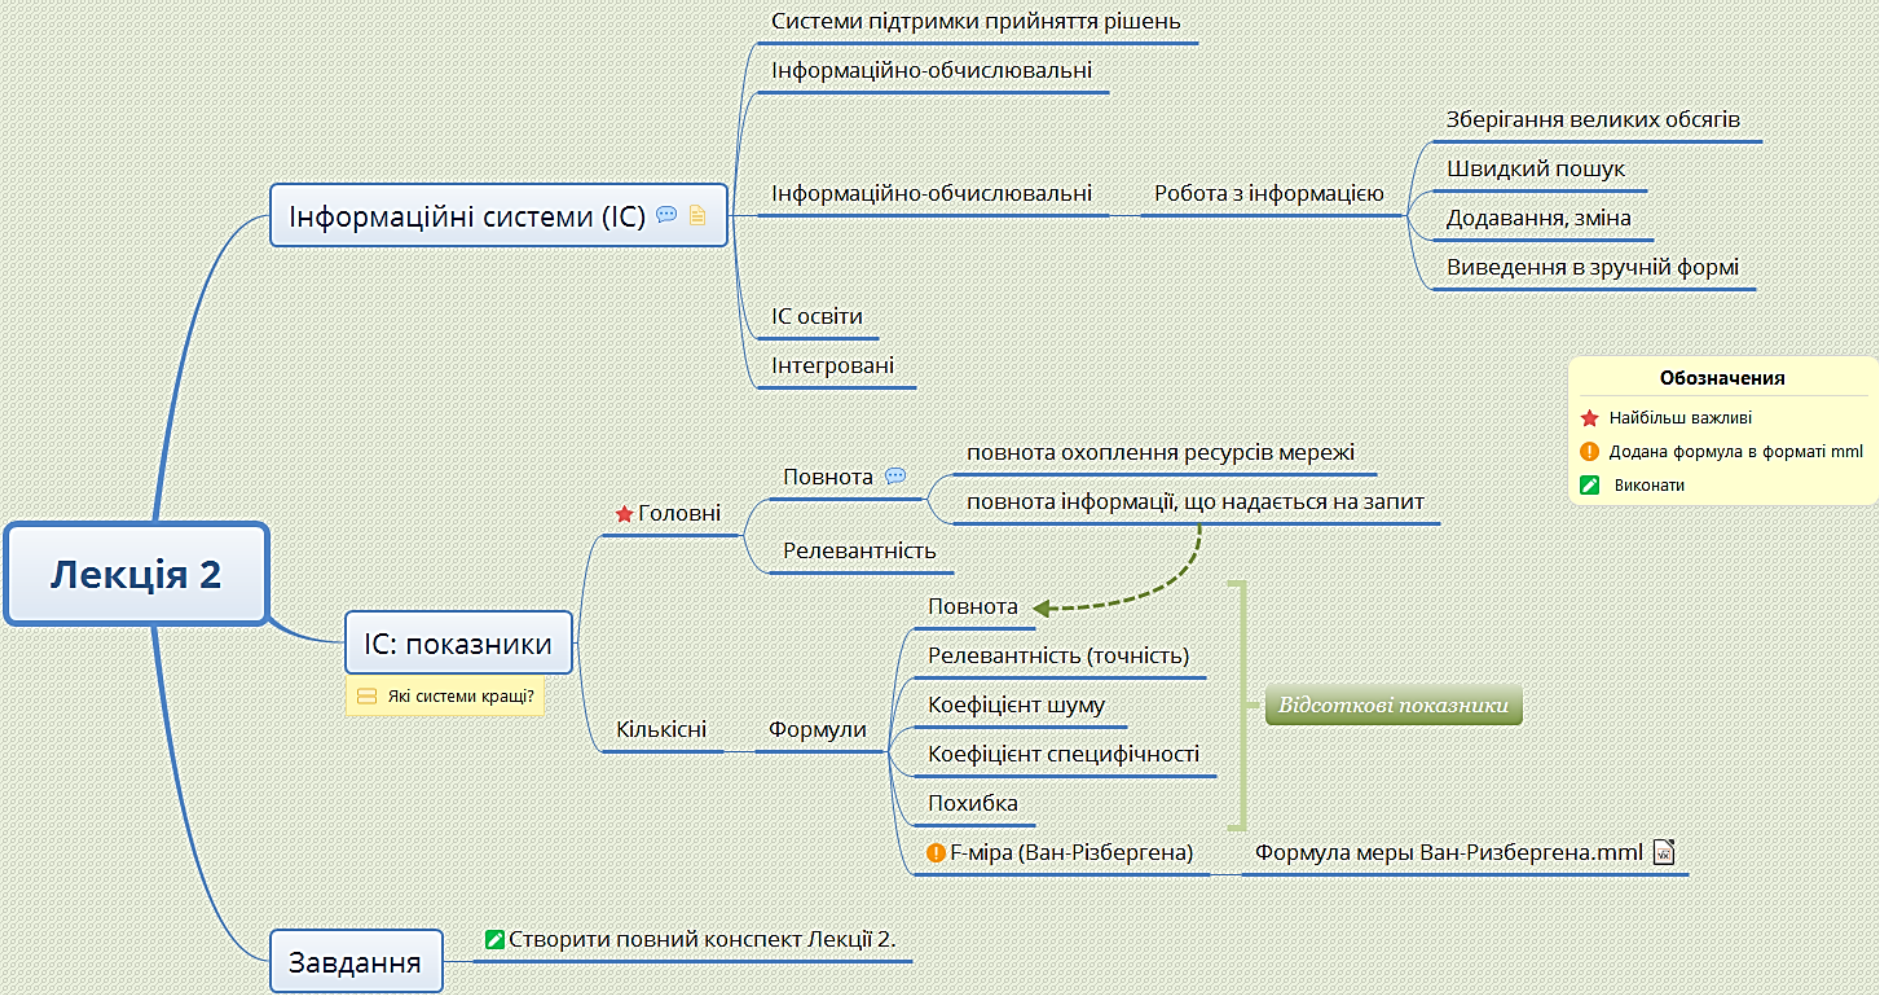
Лекція 2

Інформаційні системи (ІС)

Системи підтримки прийняття рішень

Інформаційно-обчислювальні

Інформаційно-обчислювальні

Робота з інформацією

Зберігання великих обсягів

Швидкий пошук

Додавання, зміна

Виведення в зручній формі

ІС освіти

Інтегровані

Обозначения

Найбільш важливі

Додана формула в форматі mml

Виконати

ІС: показники

Які системи кращі?

Головні

Повнота

повнота охоплення ресурсів мережі

повнота інформації, що надається на запит

Релевантність

Кількісні

Формули

Повнота

Релевантність (точність)

Коефіцієнт шуму

Коефіцієнт специфічності

Похибка

Відсоткові показники

F-міра (Ван-Різбергена)

Формула меры Ван-Ризбергена.mml

Завдання

Створити повний конспект Лекції 2.